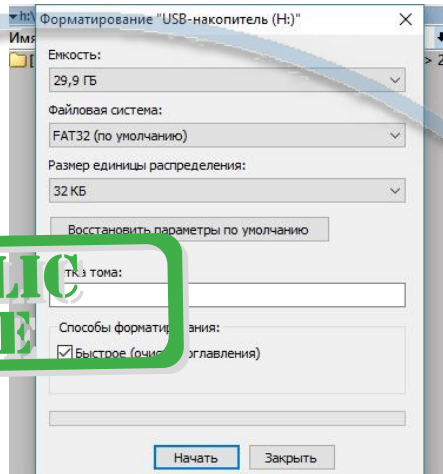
h:\
Имя
> 2
Форматирование "USB-накопитель (H:)"
×
Емкость:
29,9 ГБ
Файловая система:
FAT32 (по умолчанию)
Размер единицы распределения:
32 КБ
Восстановить параметры по умолчанию
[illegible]тка тома:
Способы формати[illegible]ания:
Быстрое (очи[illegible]оглавления)
LIC
E
Начать
Закрыть